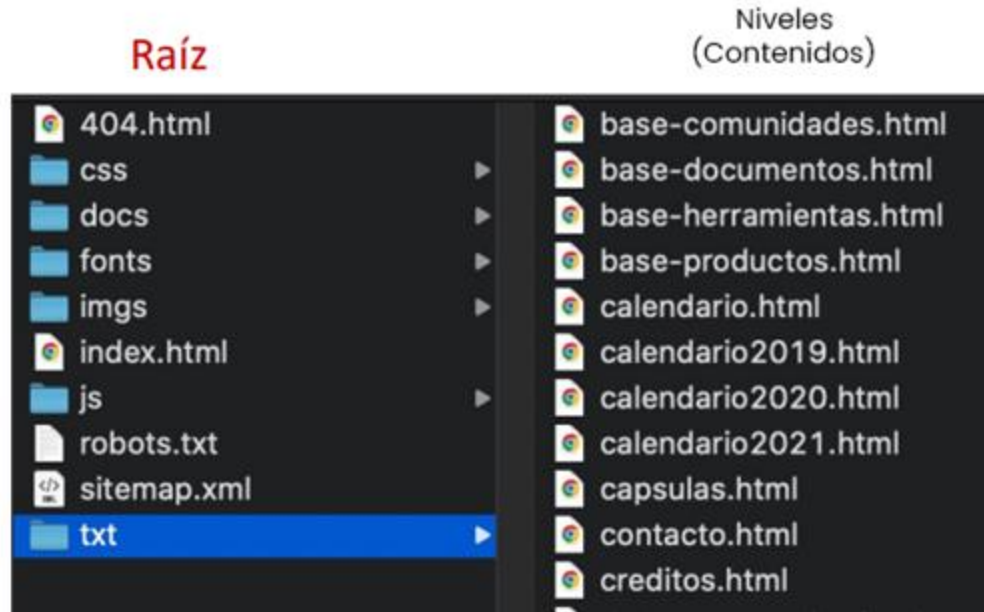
Raíz

Niveles
(Contenidos)

404.html
css
docs
fonts
imgs
index.html
js
robots.txt
sitemap.xml
txt

base-comunidades.html
base-documentos.html
base-herramientas.html
base-productos.html
calendario.html
calendario2019.html
calendario2020.html
calendario2021.html
capsulas.html
contacto.html
creditos.html